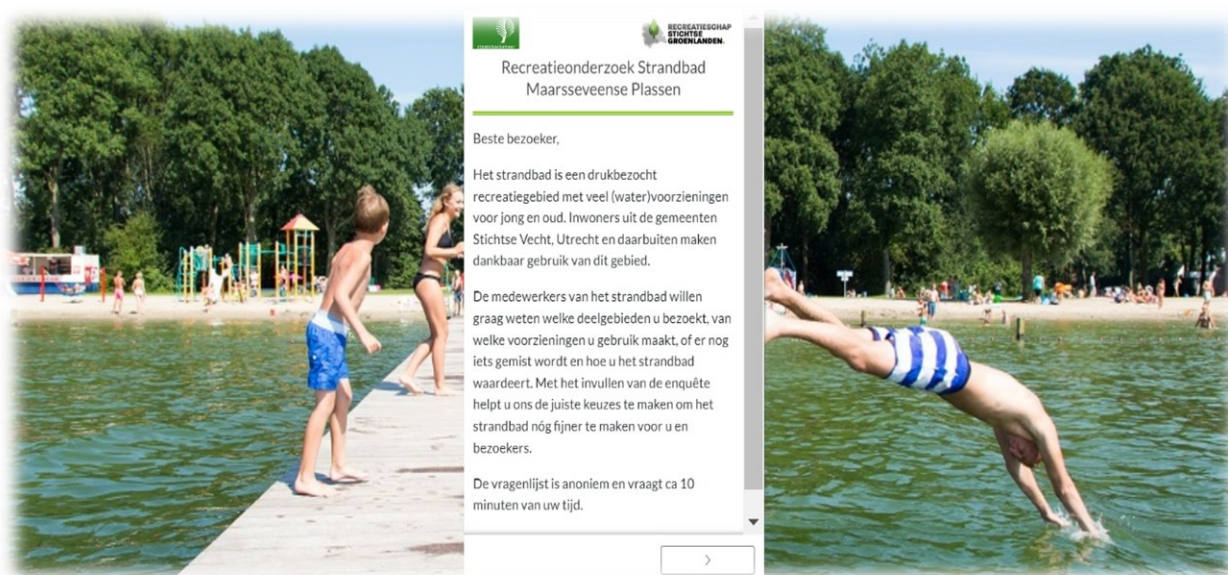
RECREATIESCHAP STICHTSE GROENLANDEN.

Recreatieonderzoek Strandbad Maarsseveense Plassen

Beste bezoeker,

Het strandbad is een drukbezocht recreatiegebied met veel (water)voorzieningen voor jong en oud. Inwoners uit de gemeenten Stichtse Vecht, Utrecht en daarbuiten maken dankbaar gebruik van dit gebied.

De medewerkers van het strandbad willen graag weten welke deelgebieden u bezoekt, van welke voorzieningen u gebruik maakt, of er nog iets gemist wordt en hoe u het strandbad waardeert. Met het invullen van de enquête helpt u ons de juiste keuzes te maken om het strandbad nóg fijner te maken voor u en bezoekers.

De vragenlijst is anoniem en vraagt ca 10 minuten van uw tijd.

›